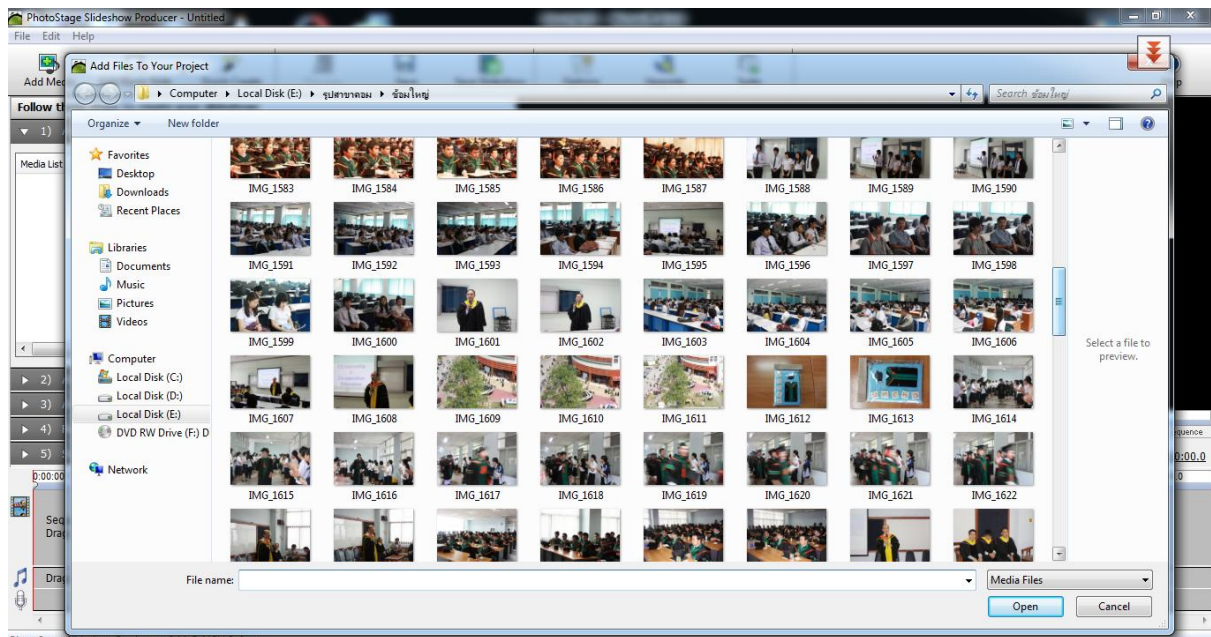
PhotoStage Slideshow Producer - Untitled
File Edit Help
Add Me
Follow th
1)
Media List
2)
3)
4)
5)
0:00:00
Seq
Drag
Drag

Add Files To Your Project
Computer ▸ Local Disk (E:) ▸ รูปสาขาคอม ▸ ซ้อมใหญ่
Search ซ้อมใหญ่
Organize ▾ New folder

Favorites
Desktop
Downloads
Recent Places
Libraries
Documents
Music
Pictures
Videos
Computer
Local Disk (C:)
Local Disk (D:)
Local Disk (E:)
DVD RW Drive (F:) D
Network

IMG_1583 IMG_1584 IMG_1585 IMG_1586 IMG_1587 IMG_1588 IMG_1589 IMG_1590
IMG_1591 IMG_1592 IMG_1593 IMG_1594 IMG_1595 IMG_1596 IMG_1597 IMG_1598
IMG_1599 IMG_1600 IMG_1601 IMG_1602 IMG_1603 IMG_1604 IMG_1605 IMG_1606
IMG_1607 IMG_1608 IMG_1609 IMG_1610 IMG_1611 IMG_1612 IMG_1613 IMG_1614
IMG_1615 IMG_1616 IMG_1617 IMG_1618 IMG_1619 IMG_1620 IMG_1621 IMG_1622

Select a file to preview.

File name:
Media Files
Open Cancel

quence
0:00.0